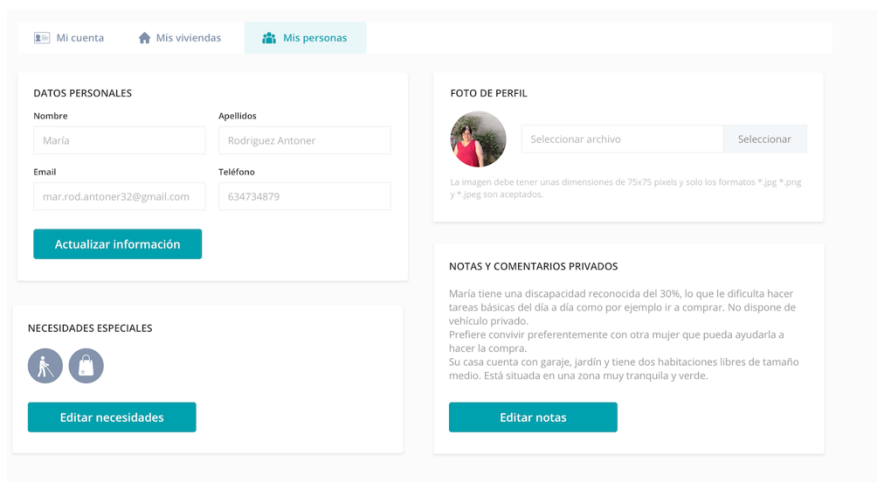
Mi cuenta Mis viviendas Mis personas

DATOS PERSONALES

Nombre
María

Apellidos
Rodriguez Antoner

Email
mar.rod.antoner32@gmail.com

Teléfono
634734879

Actualizar información

NECESIDADES ESPECIALES

Editar necesidades

FOTO DE PERFIL

Seleccionar archivo Seleccionar

La imagen debe tener unas dimensiones de 75x75 pixels y solo los formatos *.jpg *.png y *.jpeg son aceptados.

NOTAS Y COMENTARIOS PRIVADOS

María tiene una discapacidad reconocida del 30%, lo que le dificulta hacer tareas básicas del día a día como por ejemplo ir a comprar. No dispone de vehículo privado.
Prefiere convivir preferentemente con otra mujer que pueda ayudarla a hacer la compra.
Su casa cuenta con garaje, jardín y tiene dos habitaciones libres de tamaño medio. Está situada en una zona muy tranquila y verde.

Editar notas